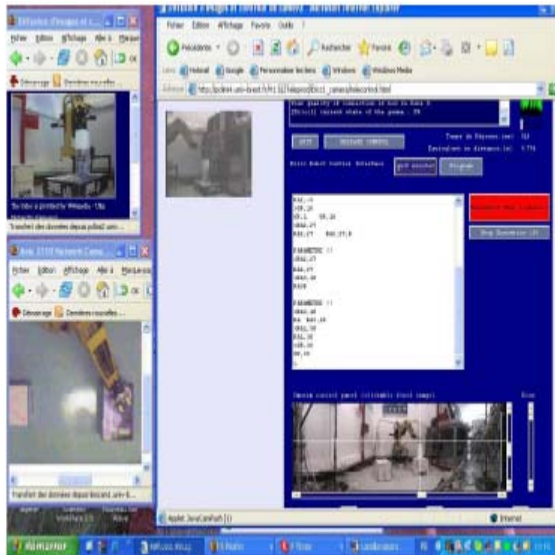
Fichier Edition Affichage Favoris Outils ?
Précédente
Rechercher
Favoris
Liens
Hotmail
Google
Personnaliser les liens
Windows
Windows Media
Adresse http://pclbiot.univ-bourd.fr/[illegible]/teleprojet/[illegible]_camera/telecontrol.html
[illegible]
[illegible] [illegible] state of the game : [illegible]
Temps de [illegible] (ms) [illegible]
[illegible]
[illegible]
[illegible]
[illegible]
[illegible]
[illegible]
PARAMETRE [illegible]
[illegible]
PARAMETRE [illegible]
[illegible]
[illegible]
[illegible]
Applet JavaCamPush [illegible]
Internet
Démarrer
Axis 2100 Network Camera
Fichier Edition Affichage Favoris Outils ?
Démarrage
Dernières nouvelles
Transfert des données depuis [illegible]
Fichier Edition Affichage Favoris Outils ?
Démarrage
Dernières nouvelles
Transfert des données depuis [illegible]